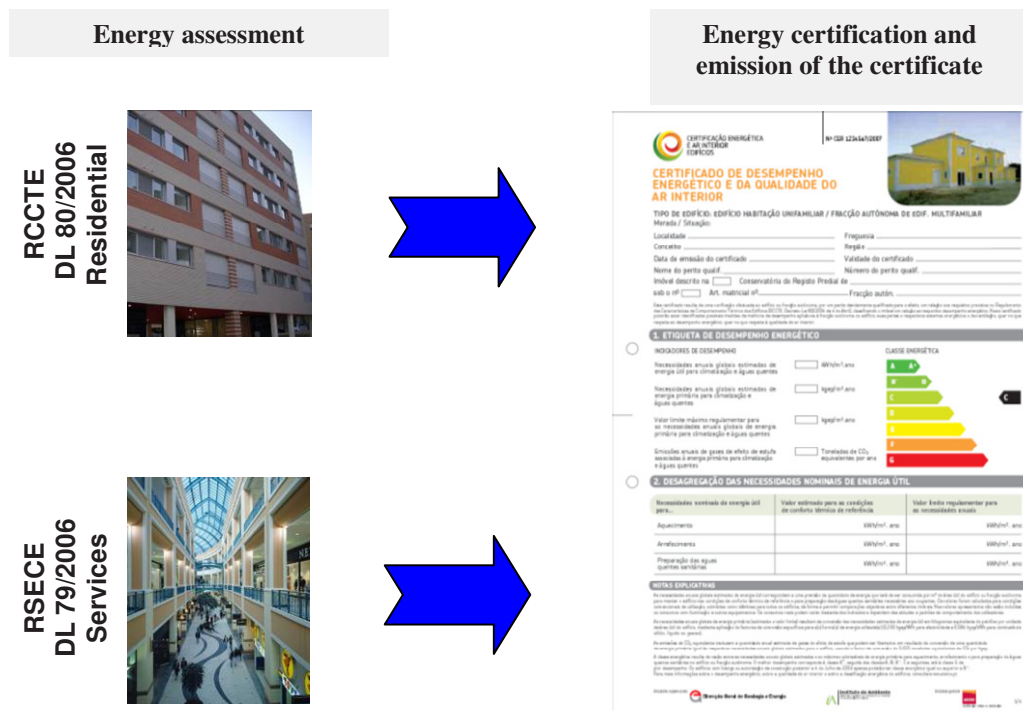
Energy assessment

Energy certification and emission of the certificate

RCCTE
DL 80/2006
Residential

RSECE
DL 79/2006
Services

CERTIFICAÇÃO ENERGÉTICA E AR INTERIOR EDIFÍCIOS

Nº CER 1234567/2007

CERTIFICADO DE DESEMPENHO ENERGÉTICO E DA QUALIDADE DO AR INTERIOR

TIPO DE EDIFÍCIO: EDIFÍCIO HABITAÇÃO UNIFAMILIAR / FRACÇÃO AUTÓNOMA DE EDIF. MULTIFAMILIAR

Morada / Situação:

Localidade | Freguesia
Concelho | Região
Data de emissão do certificado | Validade do certificado
Nome do perito qualif. | Número do perito qualif.
Imóvel descrito na | Conservatória do Registo Predial de
sob o nº | Art. matricial nº | Fracção autón.

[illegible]

1. ETIQUETA DE DESEMPENHO ENERGÉTICO

INDICADORES DE DESEMPENHO

CLASSE ENERGÉTICA

Necessidades anuais globais estimadas de energia útil para climatização e águas quentes | kWh/m².ano

Necessidades anuais globais estimadas de energia primária para climatização e águas quentes | kgep/m².ano

Valor limite máximo regulamentar para as necessidades anuais globais de energia primária para climatização e águas quentes | kgep/m².ano

Emissões anuais de gases de efeito de estufa associadas à energia primária para climatização e águas quentes | Toneladas de $CO_2$ equivalentes por ano

A+
A
B
B-
C
D
E
F
G

C

2. DESAGREGAÇÃO DAS NECESSIDADES NOMINAIS DE ENERGIA ÚTIL

| Necessidades nominais de energia útil para... | Valor estimado para as condições de conforto térmico de referência | Valor limite regulamentar para as necessidades anuais |
|---|---|---|
| Aquecimento | kWh/m².ano | kWh/m².ano |
| Arrefecimento | kWh/m².ano | kWh/m².ano |
| Preparação das águas quentes sanitárias | kWh/m².ano | kWh/m².ano |

NOTAS EXPLICATIVAS

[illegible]

Direcção Geral de Geologia e Energia

Instituto do Ambiente

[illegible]